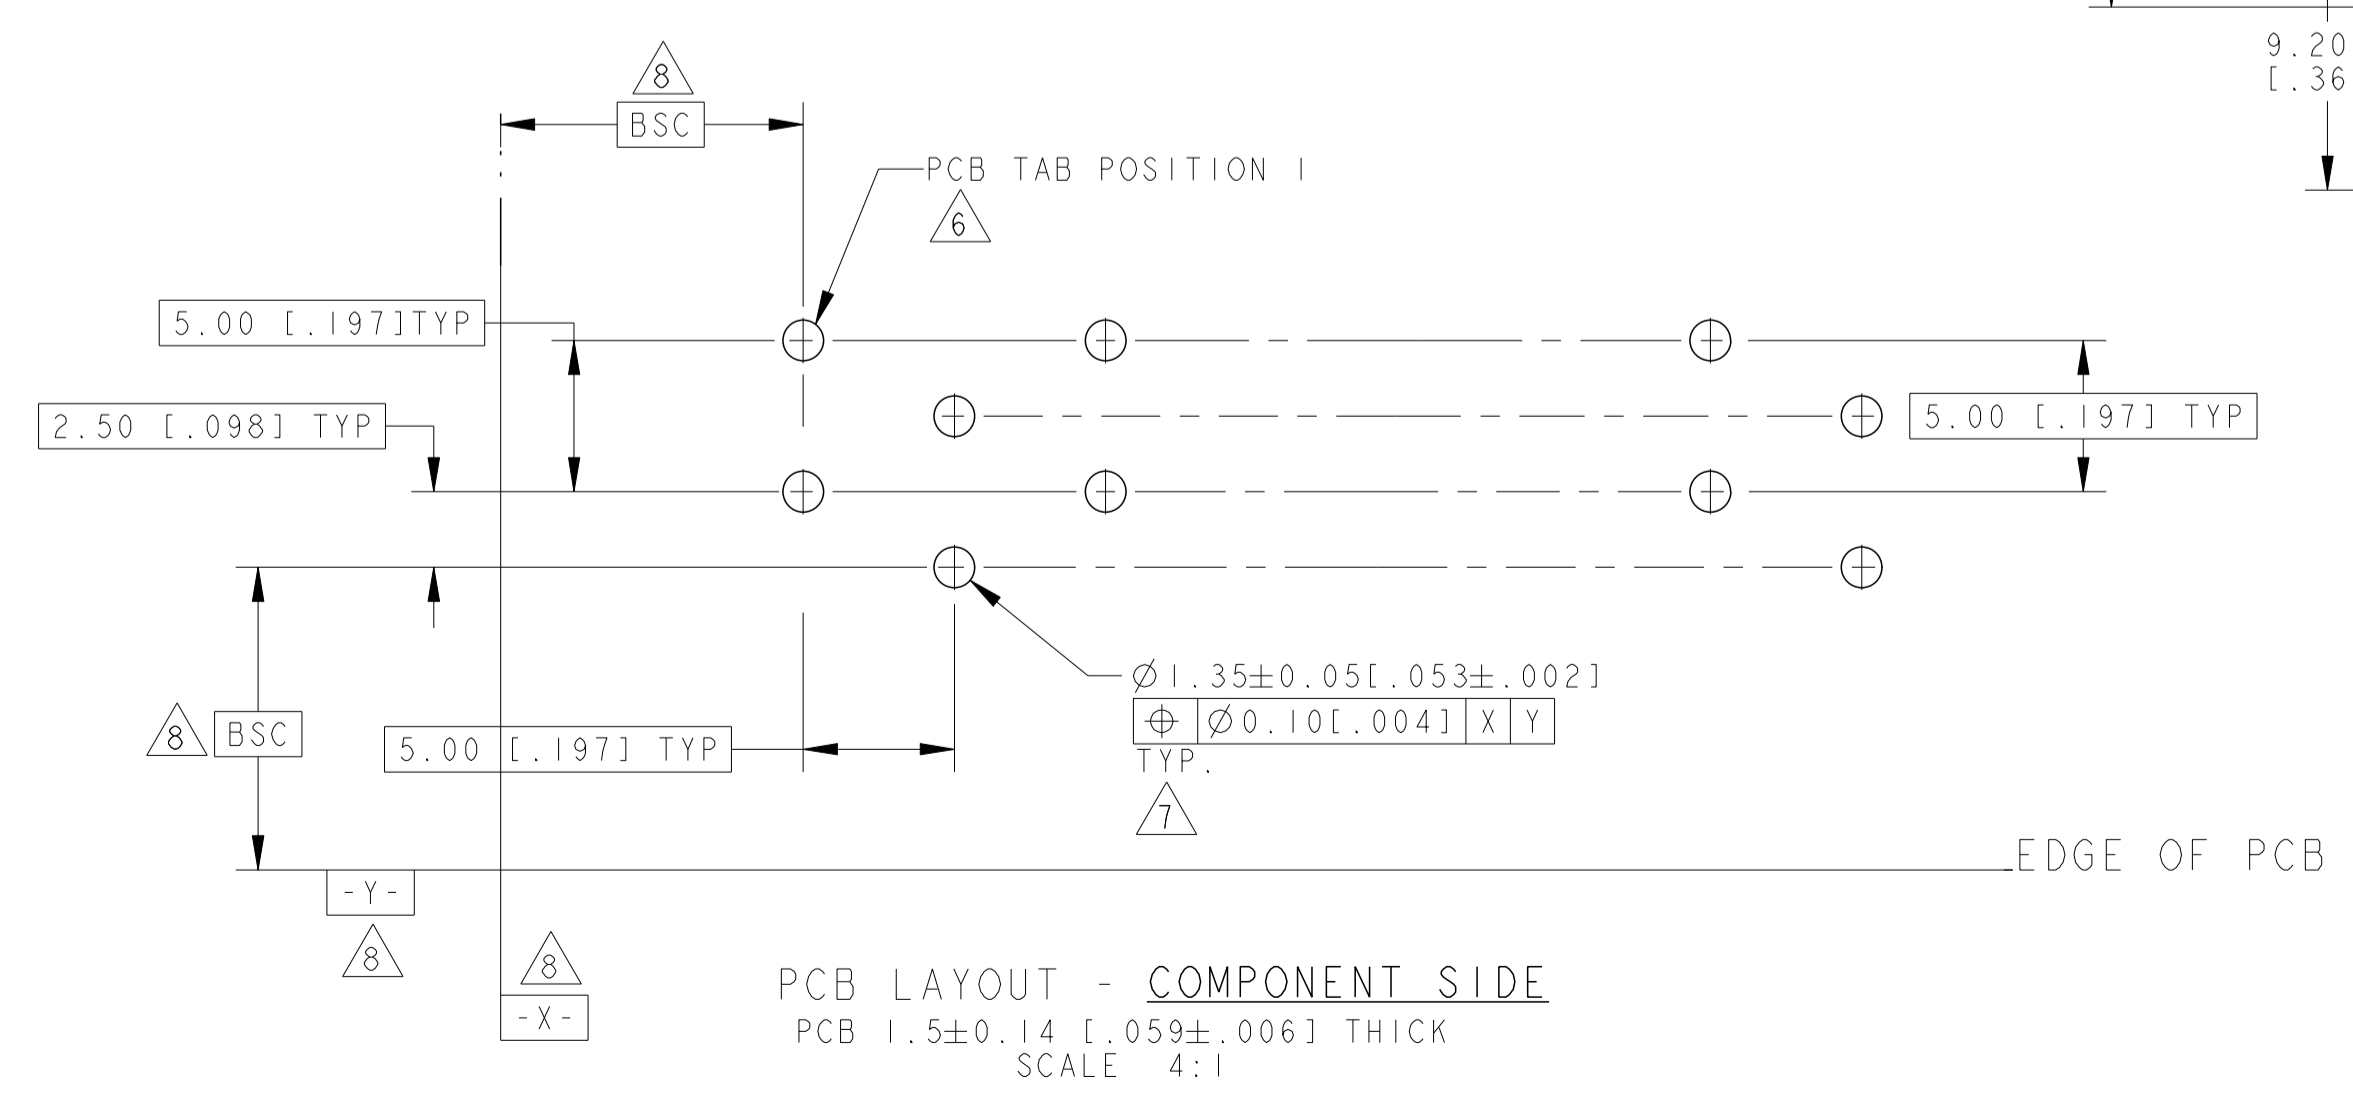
9.20
[.36

8
BSC

PCB TAB POSITION 1
6

5.00 [.197]TYP

2.50 [.098] TYP

5.00 [.197] TYP

8 BSC

5.00 [.197] TYP

$\varnothing$1.35$\pm$0.05[.053$\pm$.002]

| $\oplus$ | $\varnothing$0.10[.004] | X | Y |
|---|---|---|---|

TYP.
7

EDGE OF PCB

-Y-
8

8
-X-

PCB LAYOUT - COMPONENT SIDE
PCB 1.5$\pm$0.14 [.059$\pm$.006] THICK
SCALE 4:1